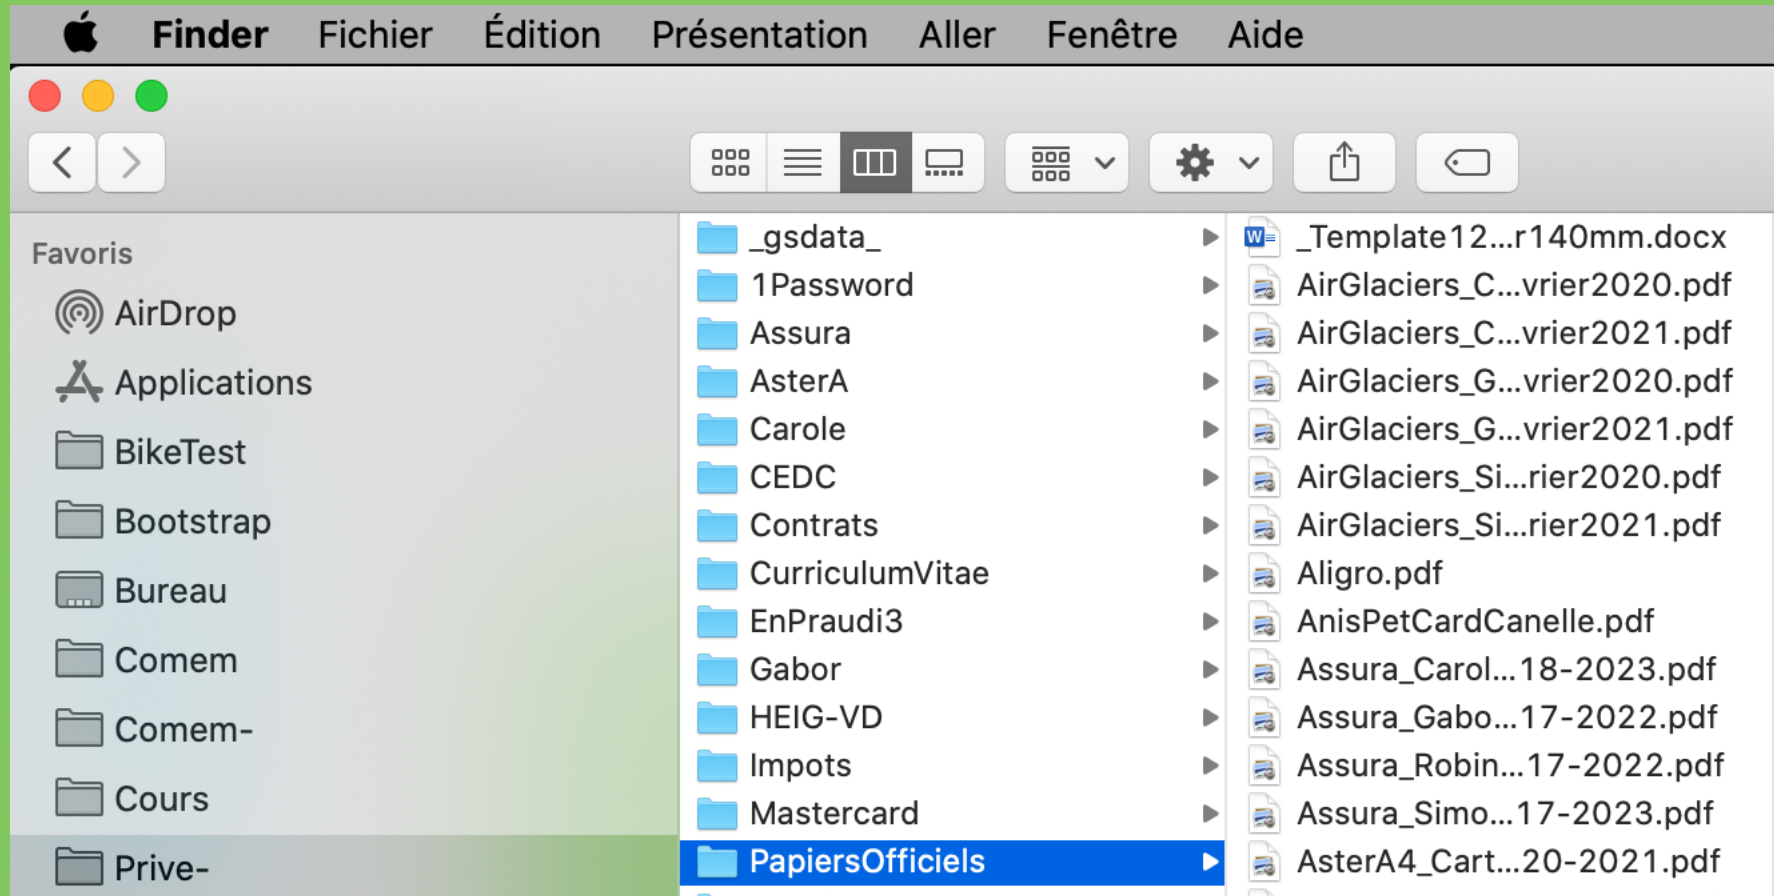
Finder Fichier Édition Présentation Aller Fenêtre Aide

Favoris
AirDrop
Applications
BikeTest
Bootstrap
Bureau
Comem
Comem-
Cours
Prive-

_gsdata_
1Password
Assura
AsterA
Carole
CEDC
Contrats
CurriculumVitae
EnPraudi3
Gabor
HEIG-VD
Impots
Mastercard
PapiersOfficiels

_Template12...r140mm.docx
AirGlaciers_C...vrier2020.pdf
AirGlaciers_C...vrier2021.pdf
AirGlaciers_G...vrier2020.pdf
AirGlaciers_G...vrier2021.pdf
AirGlaciers_Si...rier2020.pdf
AirGlaciers_Si...rier2021.pdf
Aligro.pdf
AnisPetCardCanelle.pdf
Assura_Carol...18-2023.pdf
Assura_Gabo...17-2022.pdf
Assura_Robin...17-2022.pdf
Assura_Simo...17-2023.pdf
AsterA4_Cart...20-2021.pdf